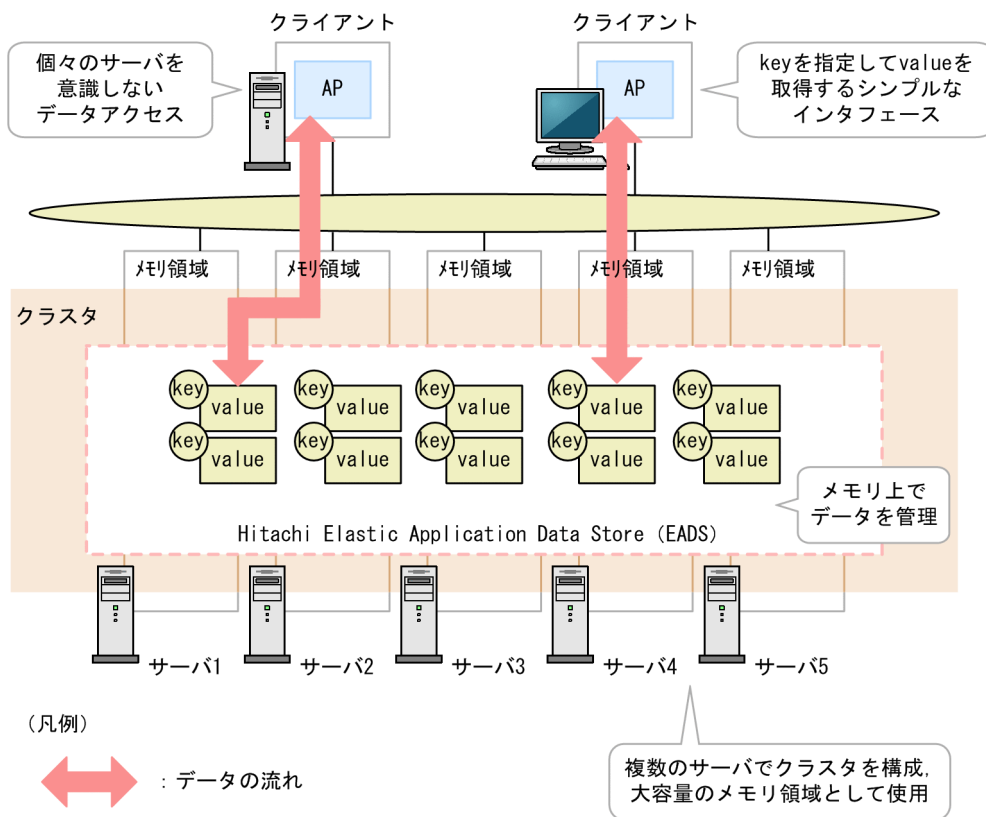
クライアント

クライアント

個々のサーバを意識しないデータアクセス

AP

AP

keyを指定してvalueを取得するシンプルなインタフェース

メモリ領域

メモリ領域

メモリ領域

メモリ領域

メモリ領域

クラスタ

key value
key value

key value
key value

key value
key value

key value
key value

key value
key value

メモリ上でデータを管理

Hitachi Elastic Application Data Store (EADS)

サーバ1

サーバ2

サーバ3

サーバ4

サーバ5

(凡例)

: データの流れ

複数のサーバでクラスタを構成,
大容量のメモリ領域として使用